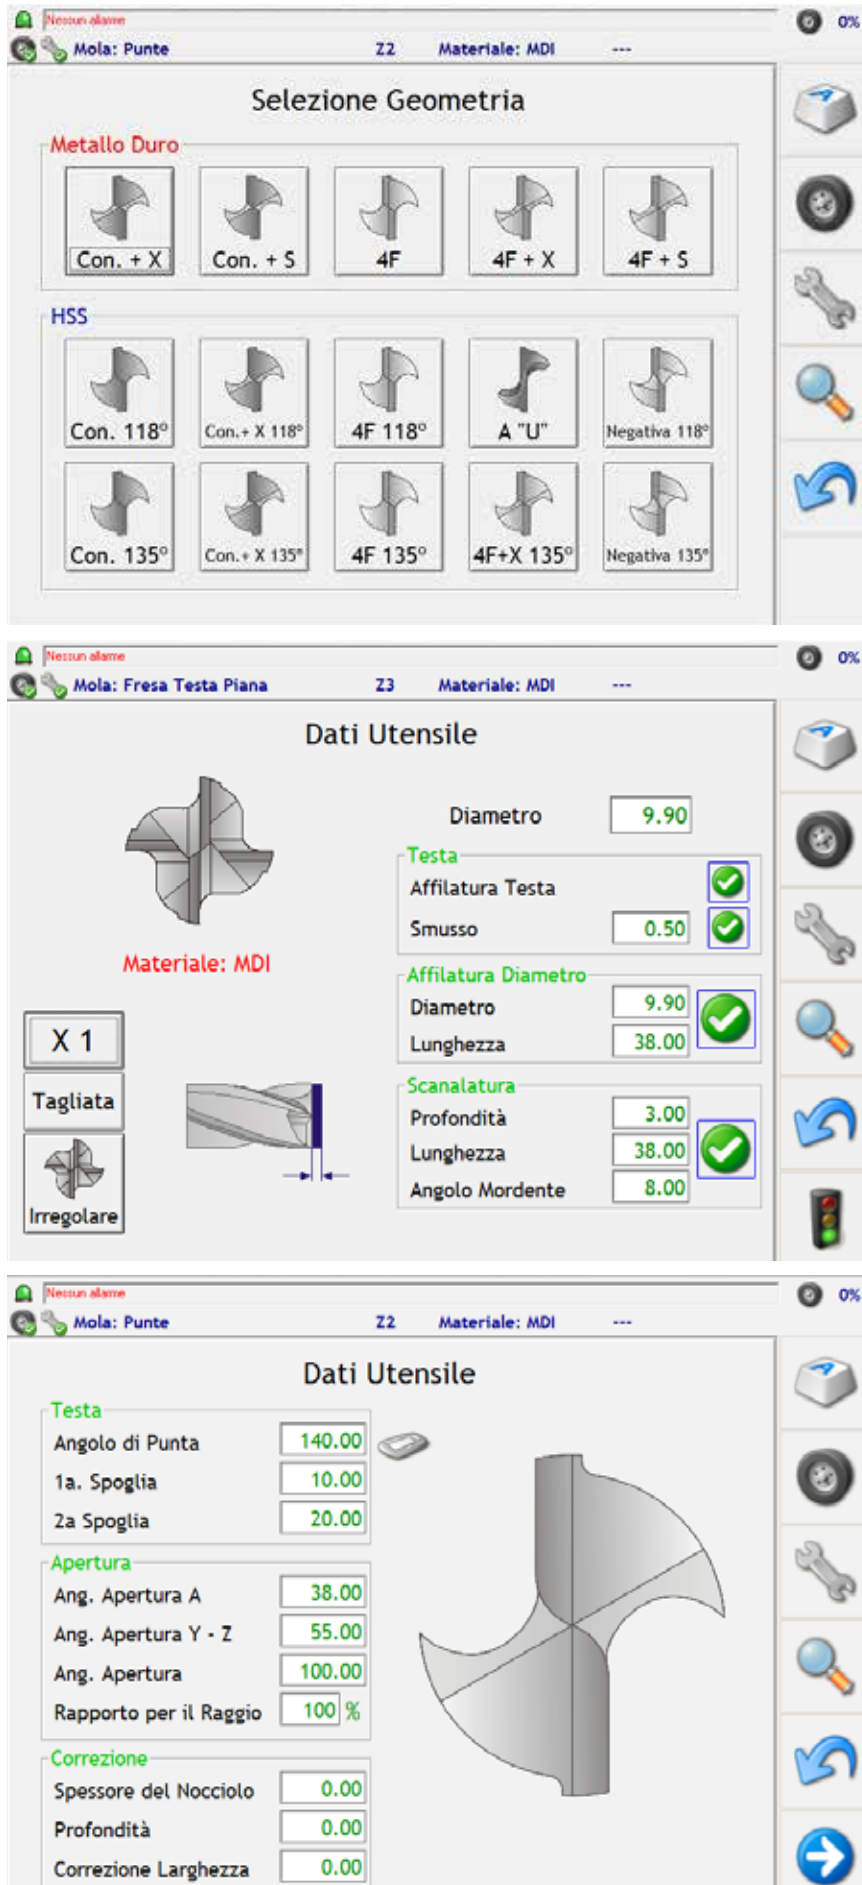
Nessun allarme
0%
Mola: Punte Z2 Materiale: MDI ---

Selezione Geometria

Metallo Duro
Con. + X
Con. + S
4F
4F + X
4F + S

HSS
Con. 118°
Con.+ X 118°
4F 118°
A "U"
Negativa 118°
Con. 135°
Con.+ X 135°
4F 135°
4F+X 135°
Negativa 135°

Nessun allarme
0%
Mola: Fresa Testa Piana Z3 Materiale: MDI ---

Dati Utensile

Diametro 9.90
Testa
Affilatura Testa
Smusso 0.50
Materiale: MDI
Affilatura Diametro
Diametro 9.90
Lunghezza 38.00
X 1
Tagliata
Scanalatura
Profondità 3.00
Lunghezza 38.00
Angolo Mordente 8.00
Irregolare

Nessun allarme
0%
Mola: Punte Z2 Materiale: MDI ---

Dati Utensile

Testa
Angolo di Punta 140.00
1a. Spoglia 10.00
2a Spoglia 20.00
Apertura
Ang. Apertura A 38.00
Ang. Apertura Y - Z 55.00
Ang. Apertura 100.00
Rapporto per il Raggio 100 %
Correzione
Spessore del Nocciolo 0.00
Profondità 0.00
Correzione Larghezza 0.00